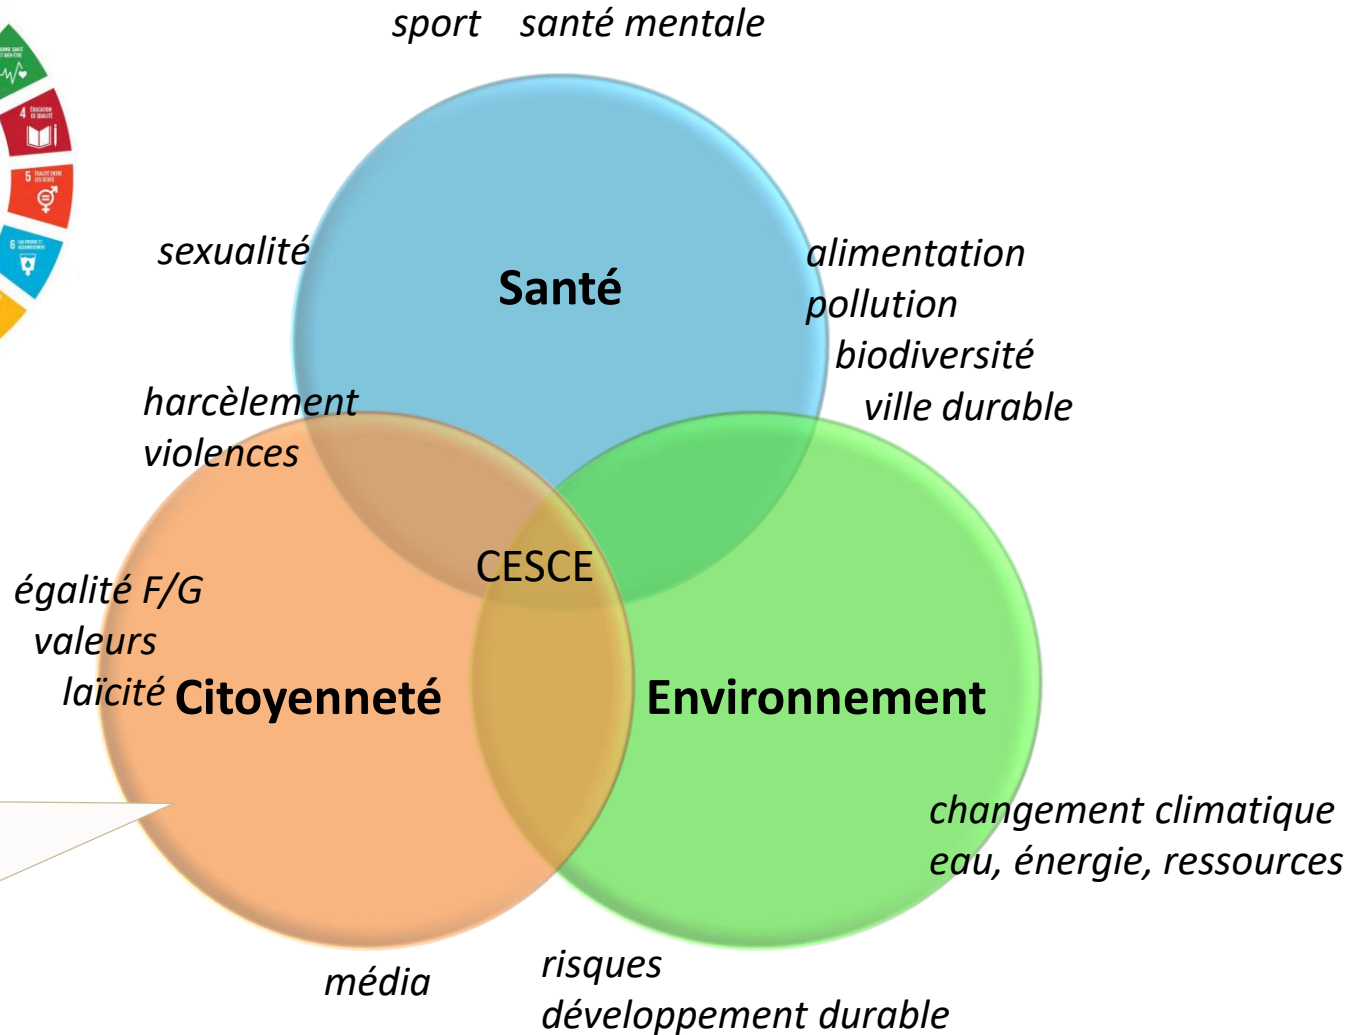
sport santé mentale

sexualité

Santé

alimentation
pollution
biodiversité
ville durable

harcèlement
violences

CESCE

égalité F/G
valeurs
laïcité

Citoyenneté

Environnement

changement climatique
eau, énergie, ressources

média

risques
développement durable

4 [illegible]

5 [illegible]

6 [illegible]